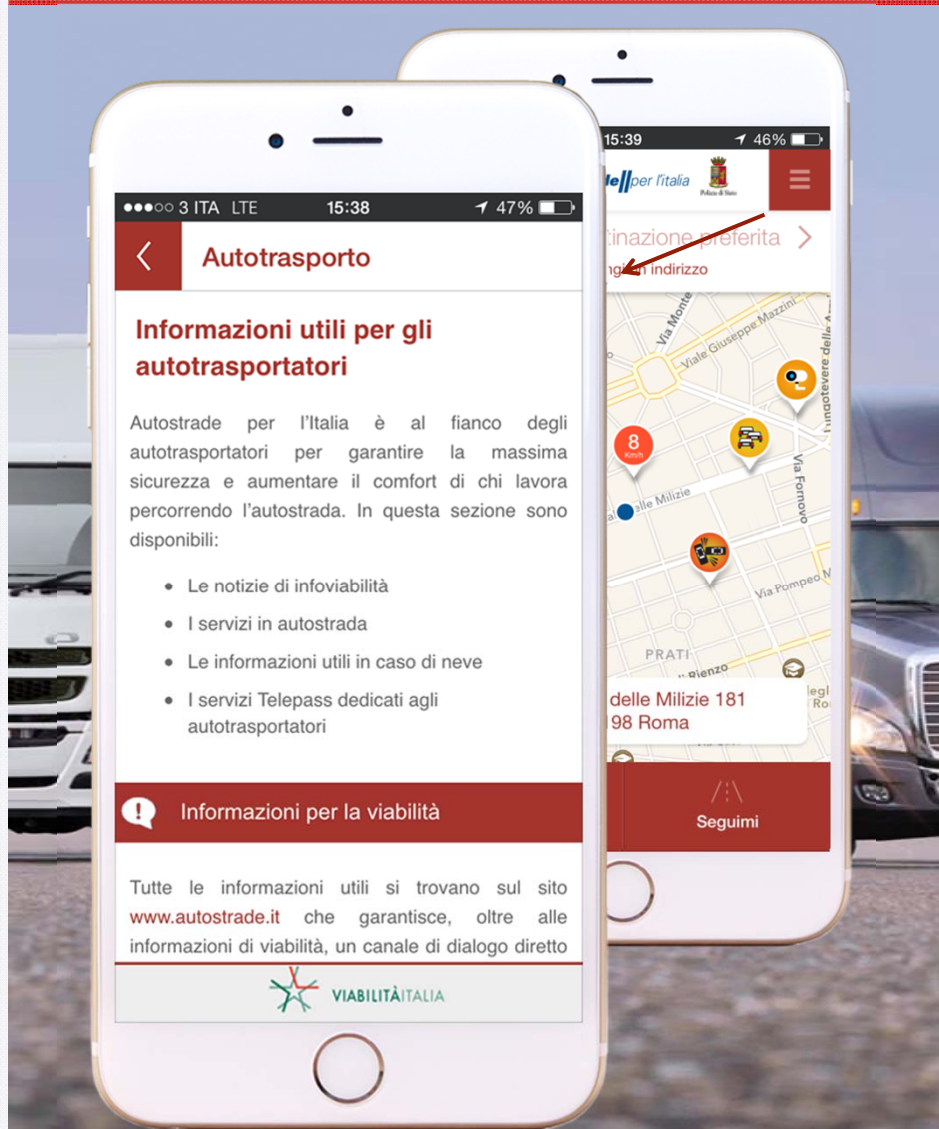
●●●○○ 3 ITA LTE 15:38 47%

Autotrasporto

Informazioni utili per gli autotrasportatori

Autostrade per l'Italia è al fianco degli autotrasportatori per garantire la massima sicurezza e aumentare il comfort di chi lavora percorrendo l'autostrada. In questa sezione sono disponibili:

- Le notizie di infoviabilità
- I servizi in autostrada
- Le informazioni utili in caso di neve
- I servizi Telepass dedicati agli autotrasportatori

Informazioni per la viabilità

Tutte le informazioni utili si trovano sul sito www.autostrade.it che garantisce, oltre alle informazioni di viabilità, un canale di dialogo diretto

VIABILITÀITALIA

15:39 46%

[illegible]per l'italia Polizia di Stato

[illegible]tinazione preferita

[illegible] indirizzo

Via Monte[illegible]

Viale Giuseppe Mazzini

Lungotevere delle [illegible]

8 Km/h

Via Fornovo

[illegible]delle Milizie

Via Pompeo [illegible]

PRATI

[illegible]Rienzo

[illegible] delle Milizie 181
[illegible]98 Roma

Seguimi